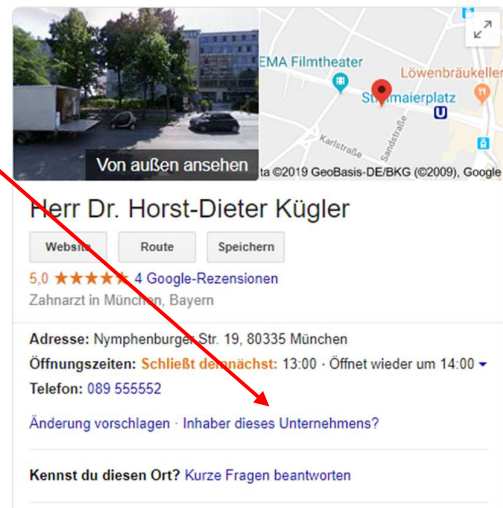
Von außen ansehen

EMA Filmtheater

Löwenbräukeller

Stiglmaierplatz

Karlstraße

Sandstraße

ta ©2019 GeoBasis-DE/BKG (©2009), Google

Herr Dr. Horst-Dieter Kügler

Website

Route

Speichern

5,0 ★★★★★ 4 Google-Rezensionen

Zahnarzt in München, Bayern

Adresse: Nymphenburger Str. 19, 80335 München

Öffnungszeiten: Schließt demnächst: 13:00 · Öffnet wieder um 14:00

Telefon: 089 555552

Änderung vorschlagen · Inhaber dieses Unternehmens?

Kennst du diesen Ort? Kurze Fragen beantworten